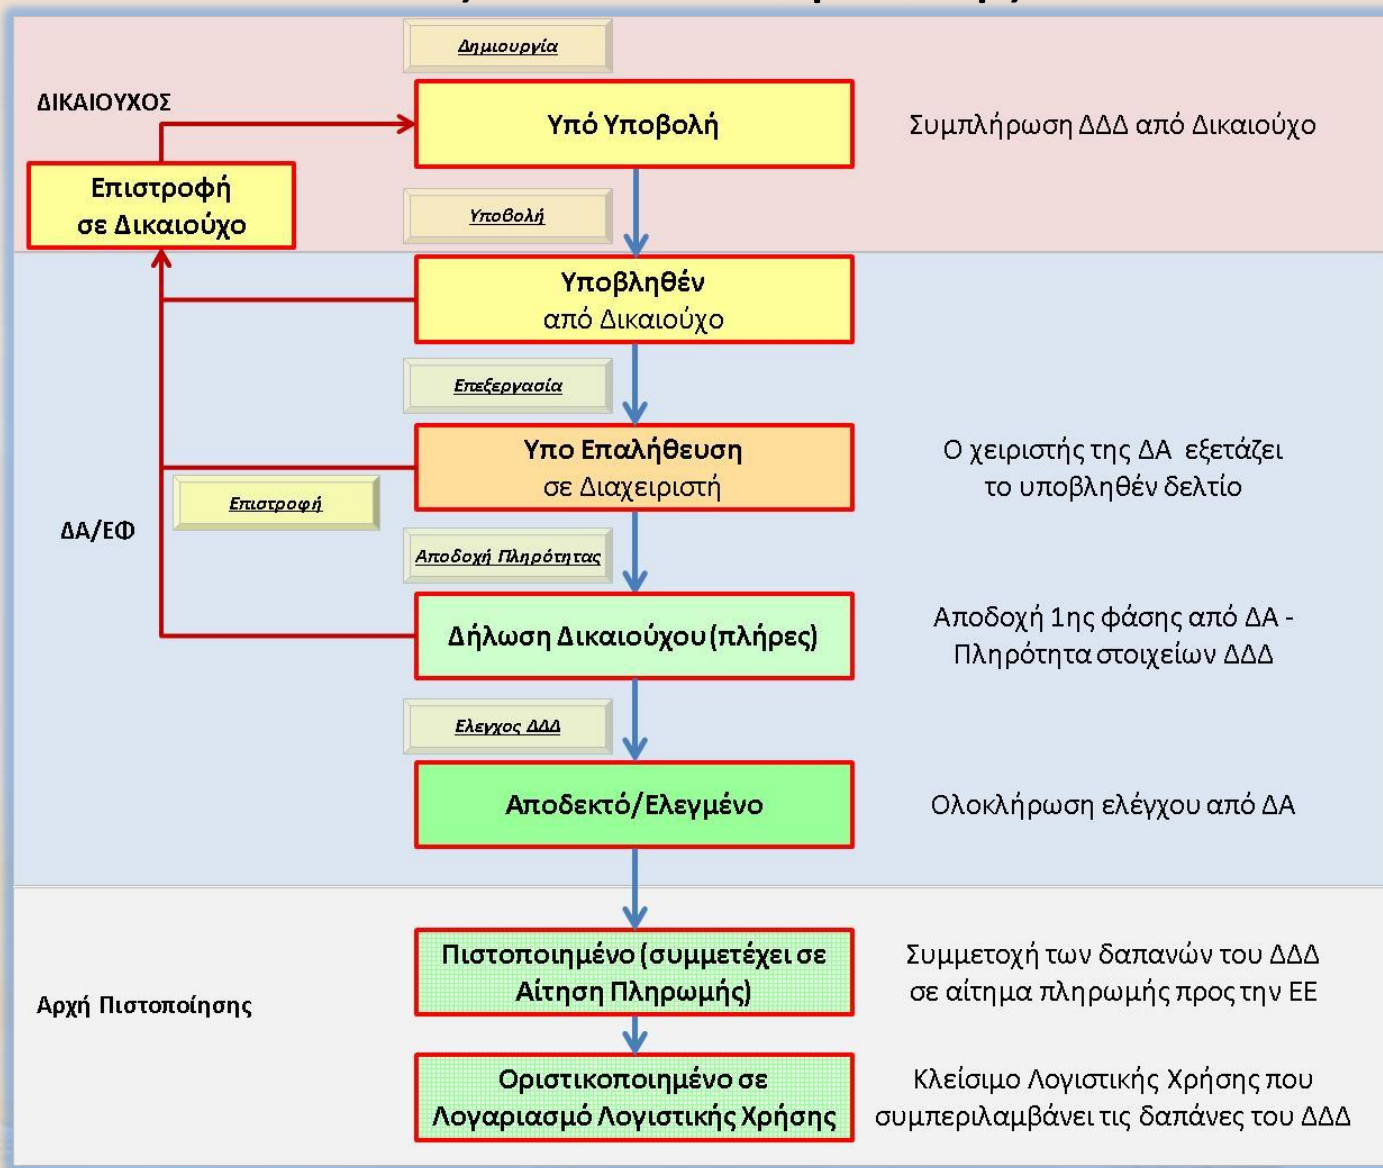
Δημιουργία

ΔΙΚΑΙΟΥΧΟΣ

Υπό Υποβολή

Συμπλήρωση ΔΔΔ από Δικαιούχο

Επιστροφή σε Δικαιούχο

Υποβολή

Υποβληθέν από Δικαιούχο

Επεξεργασία

Υπο Επαλήθευση σε Διαχειριστή

Ο χειριστής της ΔΑ εξετάζει το υποβληθέν δελτίο

Επιστροφή

ΔΑ/ΕΦ

Αποδοχή Πληρότητας

Δήλωση Δικαιούχου (πλήρες)

Αποδοχή 1ης φάσης από ΔΑ - Πληρότητα στοιχείων ΔΔΔ

Ελεγχος ΔΔΔ

Αποδεκτό/Ελεγμένο

Ολοκλήρωση ελέγχου από ΔΑ

Αρχή Πιστοποίησης

Πιστοποιημένο (συμμετέχει σε Αίτηση Πληρωμής)

Συμμετοχή των δαπανών του ΔΔΔ σε αίτημα πληρωμής προς την ΕΕ

Οριστικοποιημένο σε Λογαριασμό Λογιστικής Χρήσης

Κλείσιμο Λογιστικής Χρήσης που συμπεριλαμβάνει τις δαπάνες του ΔΔΔ